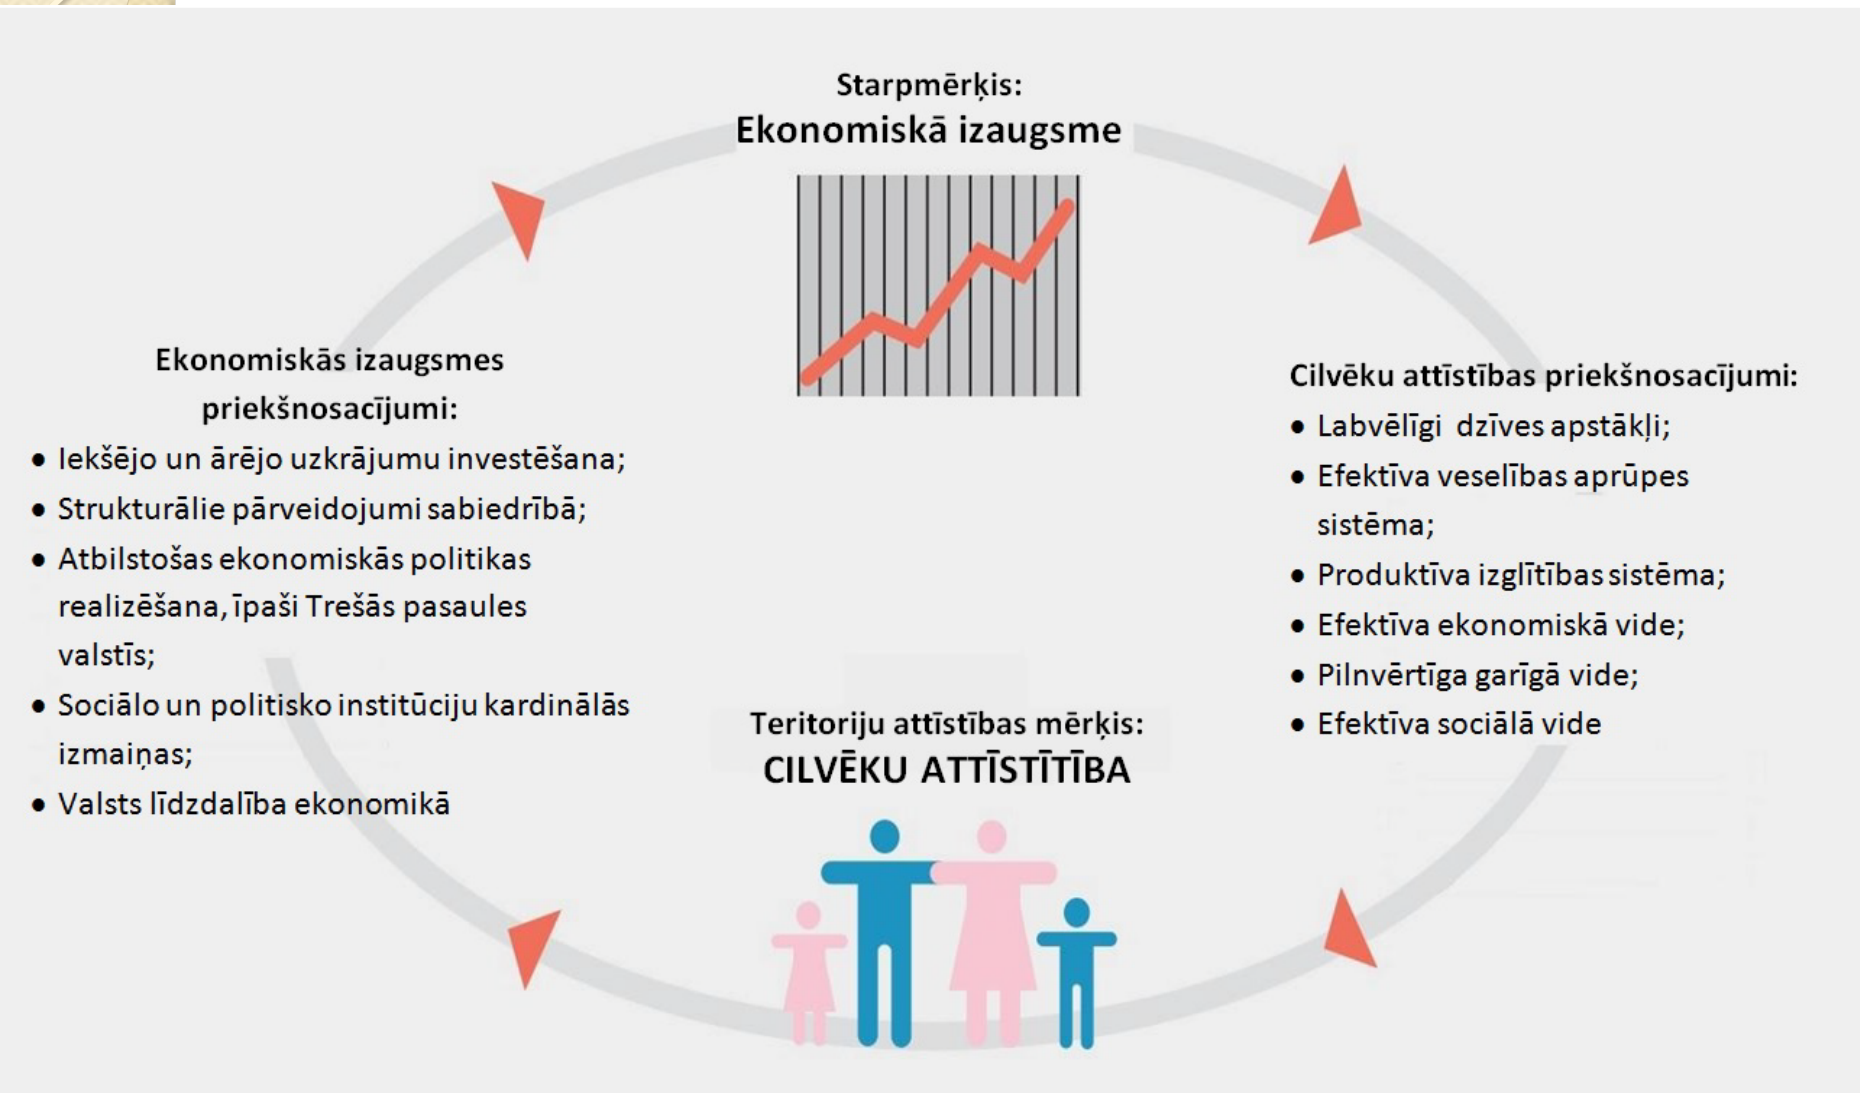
Starpmērķis:
Ekonomiskā izaugsme

Ekonomiskās izaugsmes priekšnosacījumi:
• Iekšējo un ārējo uzkrājumu investēšana;
• Strukturālie pārveidojumi sabiedrībā;
• Atbilstošas ekonomiskās politikas realizēšana, īpaši Trešās pasaules valstīs;
• Sociālo un politisko institūciju kardinālās izmaiņas;
• Valsts līdzdalība ekonomikā

Cilvēku attīstības priekšnosacījumi:
• Labvēlīgi dzīves apstākļi;
• Efektīva veselības aprūpes sistēma;
• Produktīva izglītības sistēma;
• Efektīva ekonomiskā vide;
• Pilnvērtīga garīgā vide;
• Efektīva sociālā vide

Teritoriju attīstības mērķis:
CILVĒKU ATTĪSTĪTĪBA